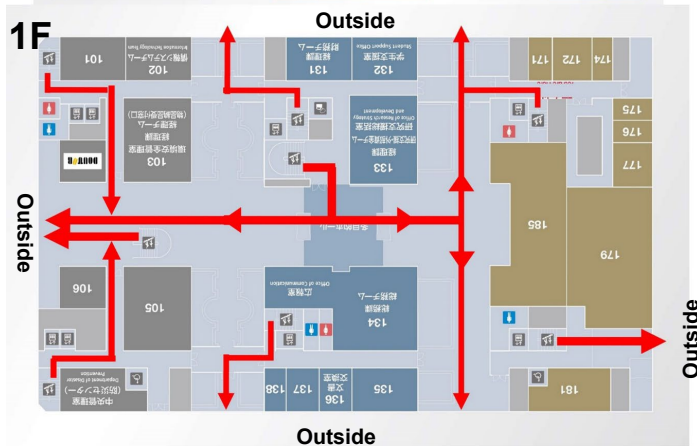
1F

Outside

Outside

Outside

Outside

101

102
情報システムチーム
Information Technology Team

131
経理チーム

132
学生支援課
Student Support Office

171

172

174

175

176

177

103
環境安全管理課
経理チーム
(建物総合受付窓口)

133
経理課
研究支援課
研究支援チーム
Office of Research Strategy and Development

DOUTOR

多目的ホール

185

179

106

105

134
総務課
総務チーム

広報室
Office of Communication

中央管理室
(防災センター)
Department of Disaster Prevention

138

137

136
広報室

135

181